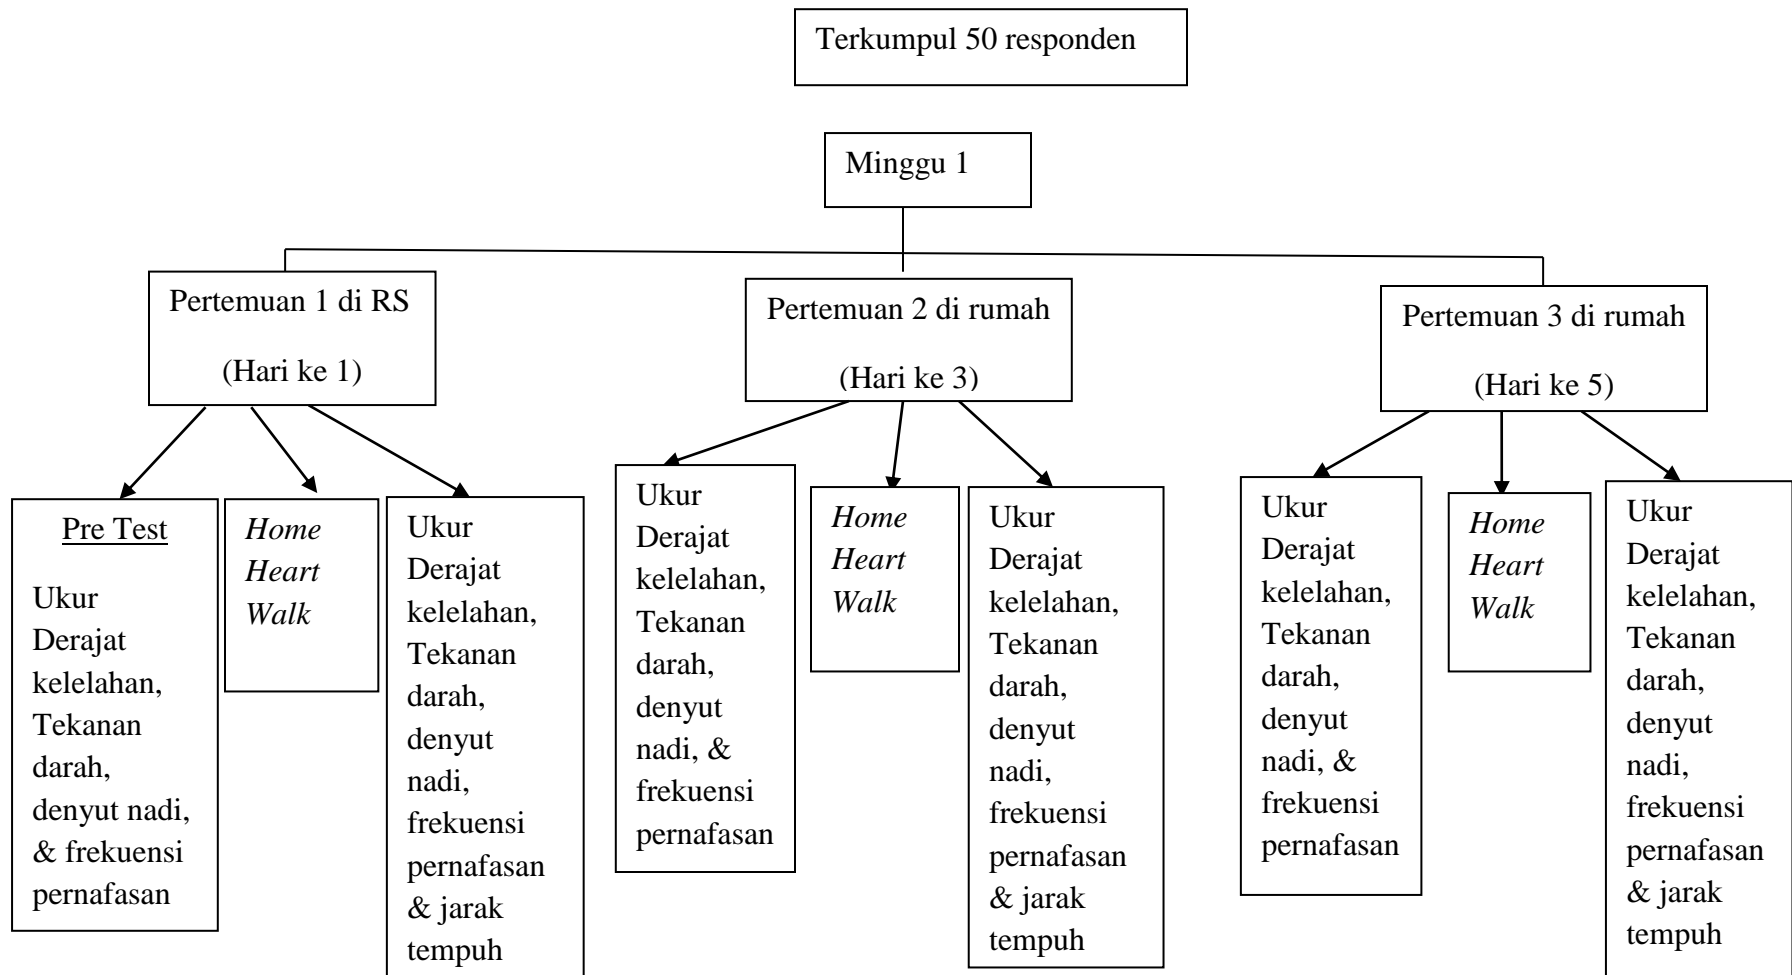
Terkumpul 50 responden

Minggu 1

Pertemuan 1 di RS

(Hari ke 1)

Pertemuan 2 di rumah

(Hari ke 3)

Pertemuan 3 di rumah

(Hari ke 5)

Pre Test

Ukur Derajat kelelahan, Tekanan darah, denyut nadi, & frekuensi pernafasan

*Home Heart Walk*

Ukur Derajat kelelahan, Tekanan darah, denyut nadi, frekuensi pernafasan & jarak tempuh

Ukur Derajat kelelahan, Tekanan darah, denyut nadi, & frekuensi pernafasan

*Home Heart Walk*

Ukur Derajat kelelahan, Tekanan darah, denyut nadi, frekuensi pernafasan & jarak tempuh

Ukur Derajat kelelahan, Tekanan darah, denyut nadi, & frekuensi pernafasan

*Home Heart Walk*

Ukur Derajat kelelahan, Tekanan darah, denyut nadi, frekuensi pernafasan & jarak tempuh